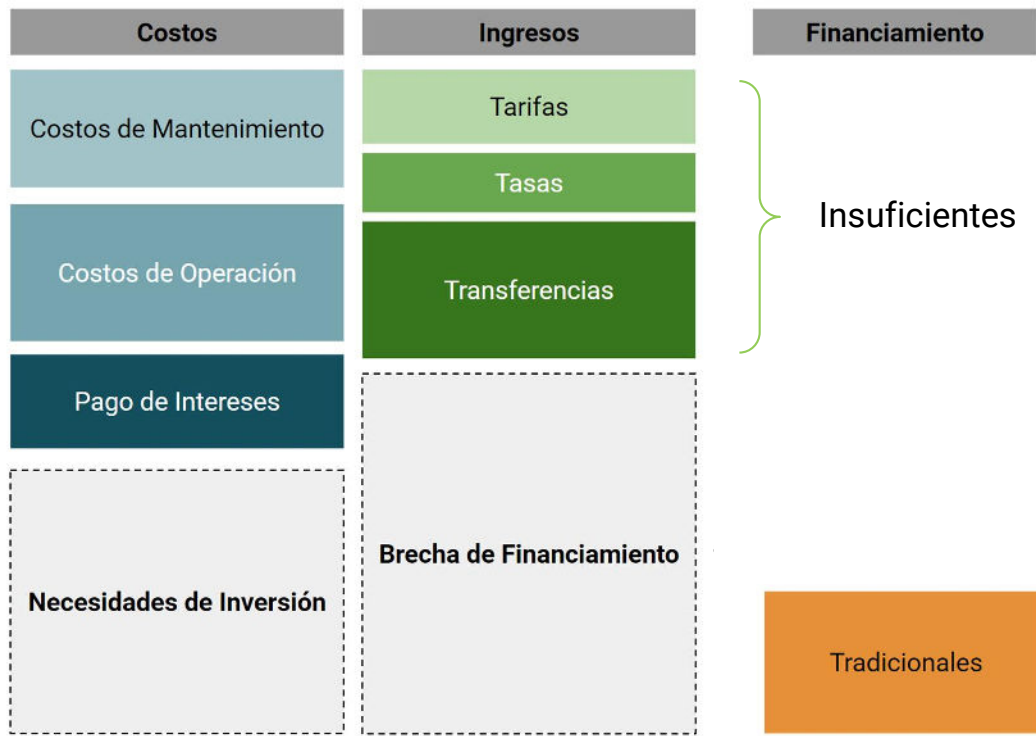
Costos

Ingresos

Financiamiento

Costos de Mantenimiento

Tarifas

Tasas

Insuficientes

Costos de Operación

Transferencias

Pago de Intereses

Brecha de Financiamiento

Necesidades de Inversión

Tradicionales